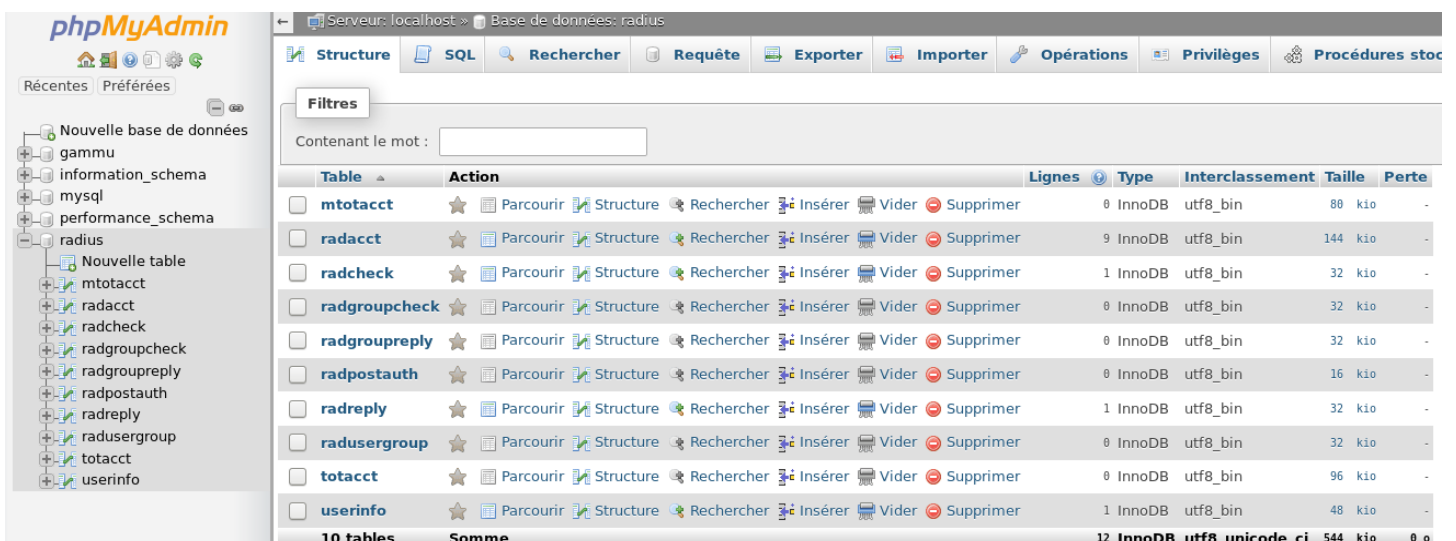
phpMyAdmin

Récentes Préférées

Nouvelle base de données
gammu
information_schema
mysql
performance_schema
radius
Nouvelle table
mtotacct
radacct
radcheck
radgroupcheck
radgroupreply
radpostauth
radreply
radusergroup
totacct
userinfo

Serveur: localhost » Base de données: radius

Structure SQL Rechercher Requête Exporter Importer Opérations Privilèges Procédures stoc

Filtres

Contenant le mot :

| | Table | Action | Lignes | Type | Interclassement | Taille | Perte |
|---|---|---|---|---|---|---|---|
| | mtotacct | Parcourir Structure Rechercher Insérer Vider Supprimer | 0 | InnoDB | utf8_bin | 80 kio | - |
| | radacct | Parcourir Structure Rechercher Insérer Vider Supprimer | 9 | InnoDB | utf8_bin | 144 kio | - |
| | radcheck | Parcourir Structure Rechercher Insérer Vider Supprimer | 1 | InnoDB | utf8_bin | 32 kio | - |
| | radgroupcheck | Parcourir Structure Rechercher Insérer Vider Supprimer | 0 | InnoDB | utf8_bin | 32 kio | - |
| | radgroupreply | Parcourir Structure Rechercher Insérer Vider Supprimer | 0 | InnoDB | utf8_bin | 32 kio | - |
| | radpostauth | Parcourir Structure Rechercher Insérer Vider Supprimer | 0 | InnoDB | utf8_bin | 16 kio | - |
| | radreply | Parcourir Structure Rechercher Insérer Vider Supprimer | 1 | InnoDB | utf8_bin | 32 kio | - |
| | radusergroup | Parcourir Structure Rechercher Insérer Vider Supprimer | 0 | InnoDB | utf8_bin | 32 kio | - |
| | totacct | Parcourir Structure Rechercher Insérer Vider Supprimer | 0 | InnoDB | utf8_bin | 96 kio | - |
| | userinfo | Parcourir Structure Rechercher Insérer Vider Supprimer | 1 | InnoDB | utf8_bin | 48 kio | - |
| | 10 tables | Somme | 12 | InnoDB | utf8_unicode_ci | 544 kio | 0 o |